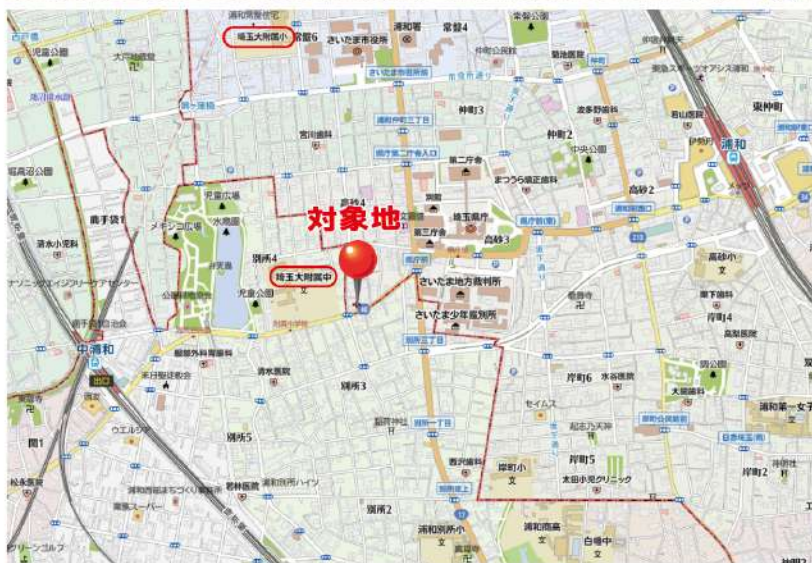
埼玉大附属小
常盤6
さいたま市役所
浦和署
常盤4
常盤公園
仲町3
仲町2
東仲町
浦和
高砂2
高砂3
埼玉県庁
第二庁舎
第三庁舎
高砂4
対象地
別所4
埼玉大附属中
さいたま地方裁判所
さいたま少年鑑別所
水鳥園
児童広場
児童公園
別所3
別所5
別所2
岸町6
岸町5
岸町4
岸町小
浦和別所小
浦和高
白幡中
高砂小
浦和第一女子
中浦和
鹿手袋1
鹿手袋4
関1
西浦和
宮前歯科
中央公園
浦和駅西口
県庁前
清水医院